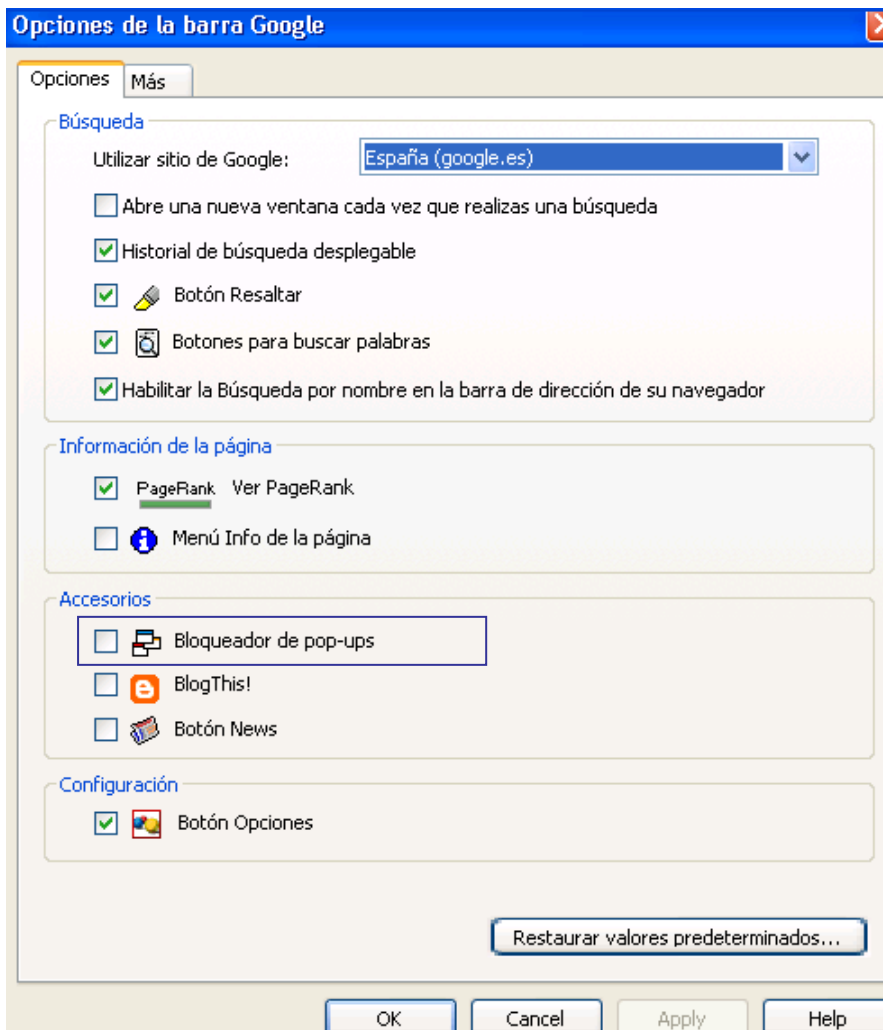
Opciones de la barra Google

Opciones | Más

Búsqueda

Utilizar sitio de Google: España (google.es)

Abre una nueva ventana cada vez que realizas una búsqueda

Historial de búsqueda desplegable

Botón Resaltar

Botones para buscar palabras

Habilitar la Búsqueda por nombre en la barra de dirección de su navegador

Información de la página

PageRank Ver PageRank

Menú Info de la página

Accesorios

Bloqueador de pop-ups

BlogThis!

Botón News

Configuración

Botón Opciones

Restaurar valores predeterminados...

OK | Cancel | Apply | Help